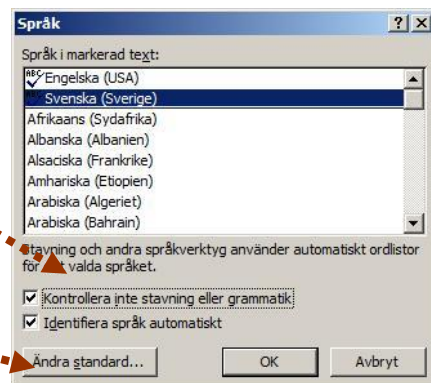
Språk

?
X

Språk i markerad text:

ABC Engelska (USA)
Svenska (Sverige)
Afrikaans (Sydafrika)
Albanska (Albanien)
Alsaciska (Frankrike)
Amhariska (Etiopien)
Arabiska (Algeriet)
Arabiska (Bahrain)

Stavning och andra språkverktyg använder automatiskt ordlistor för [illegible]t valda språket.

Kontrollera inte stavning eller grammatik

Identifiera språk automatiskt

Ändra standard...
OK
Avbryt